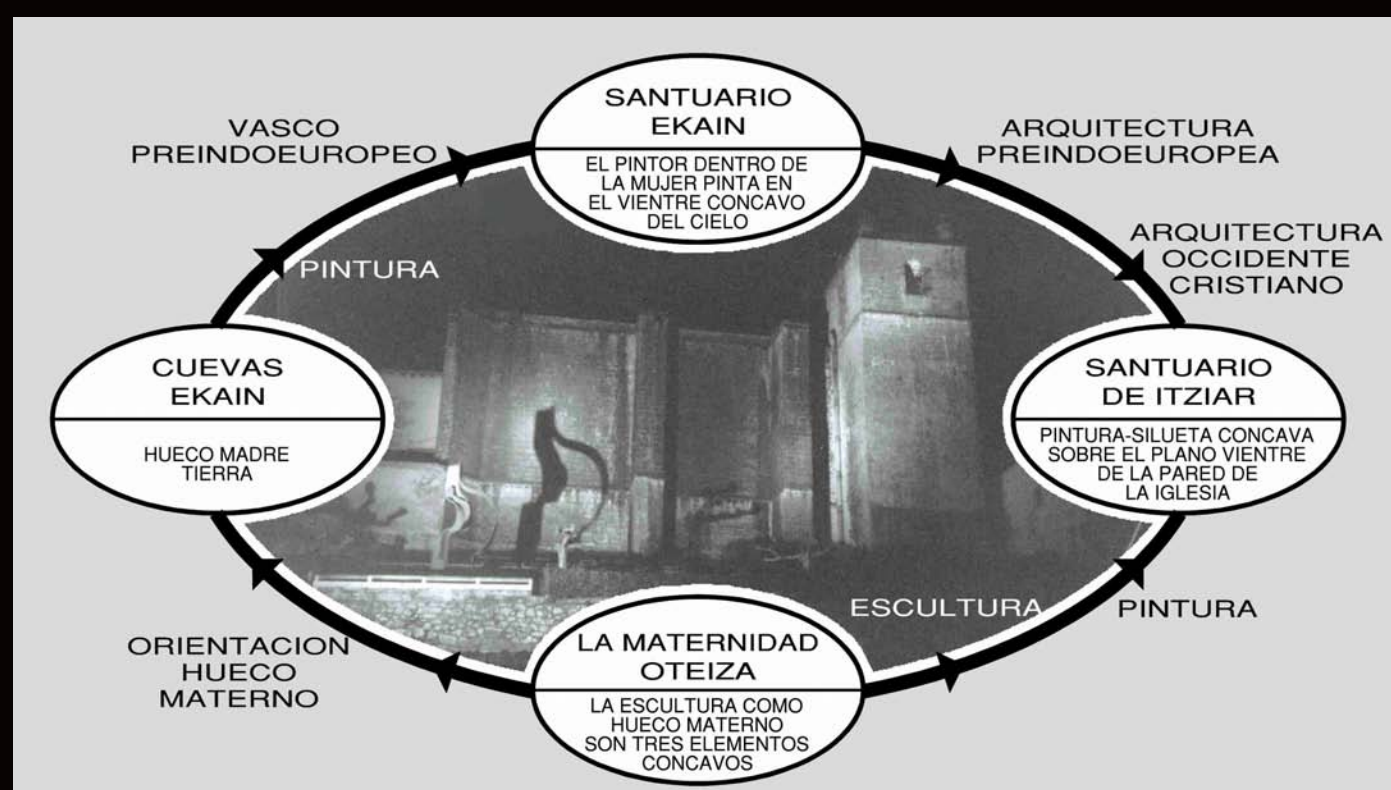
VASCO
PREINDOEUROPEO

SANTUARIO
EKAIN

EL PINTOR DENTRO DE
LA MUJER PINTA EN
EL VIENTRE CONCAVO
DEL CIELO

ARQUITECTURA
PREINDOEUROPEA

ARQUITECTURA
OCCIDENTE
CRISTIANO

PINTURA

CUEVAS
EKAIN

HUECO MADRE
TIERRA

SANTUARIO
DE ITZIAR

PINTURA-SILUETA CONCAVA
SOBRE EL PLANO VIENTRE
DE LA PARED DE
LA IGLESIA

ESCULTURA

PINTURA

ORIENTACION
HUECO
MATERNO

LA MATERNIDAD
OTEIZA

LA ESCULTURA COMO
HUECO MATERNO
SON TRES ELEMENTOS
CONCAVOS